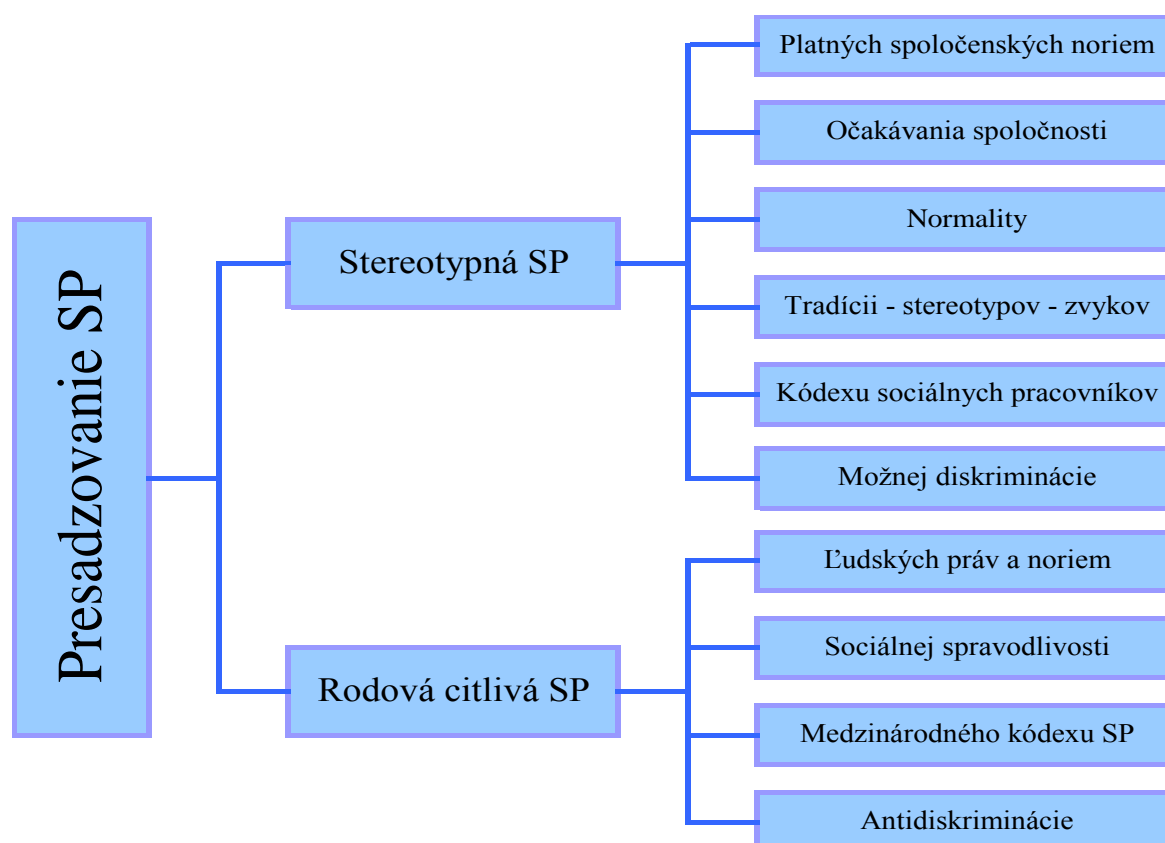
Presadzovanie SP

Stereotypná SP

Platných spoločenských noriem

Očakávania spoločnosti

Normality

Tradícii - stereotypov - zvykov

Kódexu sociálnych pracovníkov

Možnej diskriminácie

Rodová citlivá SP

Ľudských práv a noriem

Sociálnej spravodlivosti

Medzinárodného kódexu SP

Antidiskriminácie